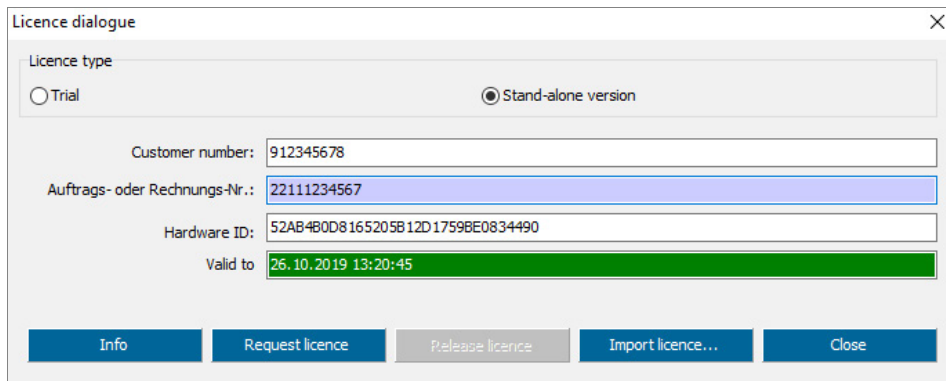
Licence dialogue
×

Licence type

Trial

Stand-alone version

Customer number: 912345678

Auftrags- oder Rechnungs-Nr.: 22111234567

Hardware ID: 52AB4B0D8165205B12D1759BE0834490

Valid to 26.10.2019 13:20:45

Info
Request licence
Release licence
Import licence...
Close